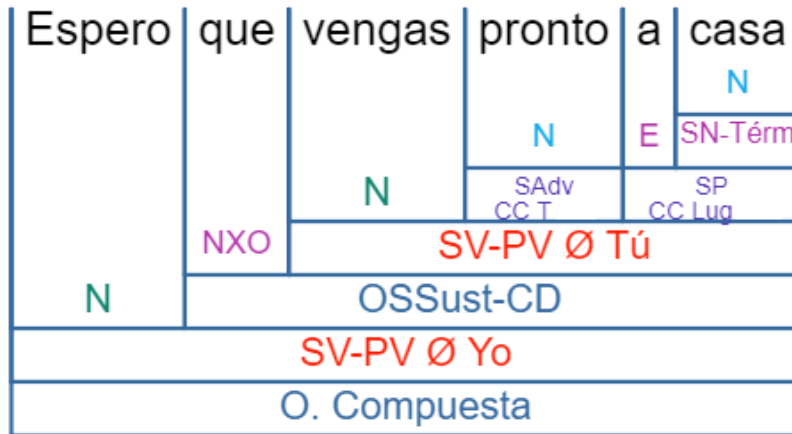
| Espero | que | vengas | pronto | a | casa |
|---|---|---|---|---|---|
| | | | | | N |
| | | | N | E | SN-Térm |
| | | N | SAdv CC T | SP CC Lug | |
| | NXO | SV-PV Ø Tú | | | |
| N | OSSust-CD | | | | |
| SV-PV Ø Yo | | | | | |
| O. Compuesta | | | | | |